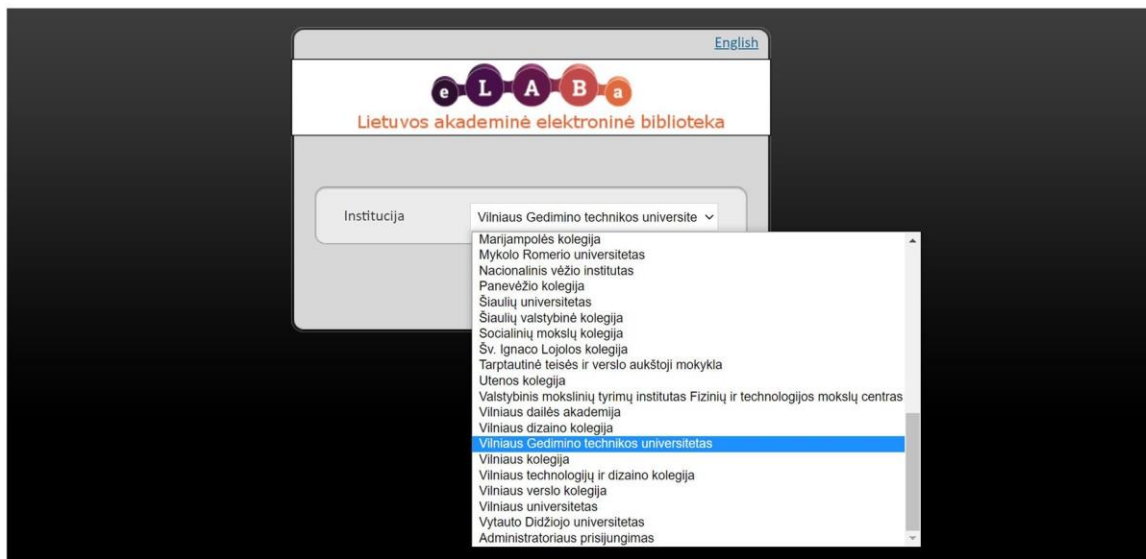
English

eLABa

Lietuvos akademinė elektroninė biblioteka

Institucija

Vilniaus Gedimino technikos universite

Marijampolės kolegija
Mykolo Romerio universitetas
Nacionalinis vėžio institutas
Panevėžio kolegija
Šiaulių universitetas
Šiaulių valstybinė kolegija
Socialinių mokslų kolegija
Šv. Ignaco Lojolos kolegija
Tarptautinė teisės ir verslo aukštoji mokykla
Utenos kolegija
Valstybinis mokslinių tyrimų institutas Fizinių ir technologijos mokslų centras
Vilniaus dailės akademija
Vilniaus dizaino kolegija
Vilniaus Gedimino technikos universitetas
Vilniaus kolegija
Vilniaus technologijų ir dizaino kolegija
Vilniaus verslo kolegija
Vilniaus universitetas
Vytauto Didžiojo universitetas
Administratoriaus prisijungimas